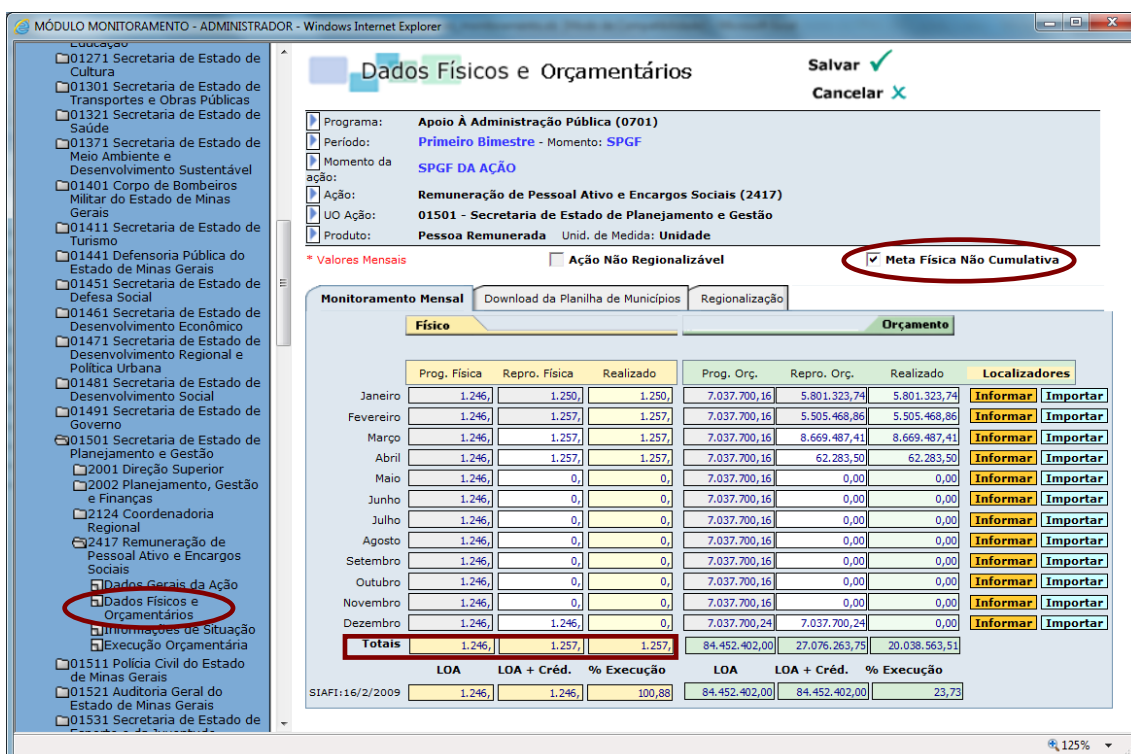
MÓDULO MONITORAMENTO - ADMINISTRADOR - Windows Internet Explorer

Educação
01271 Secretaria de Estado de Cultura
01301 Secretaria de Estado de Transportes e Obras Públicas
01321 Secretaria de Estado de Saúde
01371 Secretaria de Estado de Meio Ambiente e Desenvolvimento Sustentável
01401 Corpo de Bombeiros Militar do Estado de Minas Gerais
01411 Secretaria de Estado de Turismo
01441 Defensoria Pública do Estado de Minas Gerais
01451 Secretaria de Estado de Defesa Social
01461 Secretaria de Estado de Desenvolvimento Econômico
01471 Secretaria de Estado de Desenvolvimento Regional e Política Urbana
01481 Secretaria de Estado de Desenvolvimento Social
01491 Secretaria de Estado de Governo
01501 Secretaria de Estado de Planejamento e Gestão
2001 Direção Superior
2002 Planejamento, Gestão e Finanças
2124 Coordenadoria Regional
2417 Remuneração de Pessoal Ativo e Encargos Sociais
Dados Gerais da Ação
Dados Físicos e Orçamentários
Informações de Situação
Execução Orçamentária
01511 Polícia Civil do Estado de Minas Gerais
01521 Auditoria Geral do Estado de Minas Gerais
01531 Secretaria de Estado de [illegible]

Dados Físicos e Orçamentários

Salvar
Cancelar

Programa: Apoio À Administração Pública (0701)
Período: Primeiro Bimestre - Momento: SPGF
Momento da ação: SPGF DA AÇÃO
Ação: Remuneração de Pessoal Ativo e Encargos Sociais (2417)
UO Ação: 01501 - Secretaria de Estado de Planejamento e Gestão
Produto: Pessoa Remunerada Unid. de Medida: Unidade

* Valores Mensais
Ação Não Regionalizável
Meta Física Não Cumulativa

Monitoramento Mensal | Download da Planilha de Municípios | Regionalização

Físico
Orçamento

| | Prog. Física | Repro. Física | Realizado | Prog. Orç. | Repro. Orç. | Realizado | Localizadores | |
|---|---|---|---|---|---|---|---|---|
| Janeiro | 1.246, | 1.250, | 1.250, | 7.037.700,16 | 5.801.323,74 | 5.801.323,74 | Informar | Importar |
| Fevereiro | 1.246, | 1.257, | 1.257, | 7.037.700,16 | 5.505.468,86 | 5.505.468,86 | Informar | Importar |
| Março | 1.246, | 1.257, | 1.257, | 7.037.700,16 | 8.669.487,41 | 8.669.487,41 | Informar | Importar |
| Abril | 1.246, | 1.257, | 1.257, | 7.037.700,16 | 62.283,50 | 62.283,50 | Informar | Importar |
| Maio | 1.246, | 0, | 0, | 7.037.700,16 | 0,00 | 0,00 | Informar | Importar |
| Junho | 1.246, | 0, | 0, | 7.037.700,16 | 0,00 | 0,00 | Informar | Importar |
| Julho | 1.246, | 0, | 0, | 7.037.700,16 | 0,00 | 0,00 | Informar | Importar |
| Agosto | 1.246, | 0, | 0, | 7.037.700,16 | 0,00 | 0,00 | Informar | Importar |
| Setembro | 1.246, | 0, | 0, | 7.037.700,16 | 0,00 | 0,00 | Informar | Importar |
| Outubro | 1.246, | 0, | 0, | 7.037.700,16 | 0,00 | 0,00 | Informar | Importar |
| Novembro | 1.246, | 0, | 0, | 7.037.700,16 | 0,00 | 0,00 | Informar | Importar |
| Dezembro | 1.246, | 1.246, | 0, | 7.037.700,24 | 7.037.700,24 | 0,00 | Informar | Importar |
| Totais | 1.246, | 1.257, | 1.257, | 84.452.402,00 | 27.076.263,75 | 20.038.563,51 | | |

| | LOA | LOA + Créd. | % Execução | LOA | LOA + Créd. | % Execução |
|---|---|---|---|---|---|---|
| SIAFI:16/2/2009 | 1.246, | 1.246, | 100,88 | 84.452.402,00 | 84.452.402,00 | 23,73 |

125%